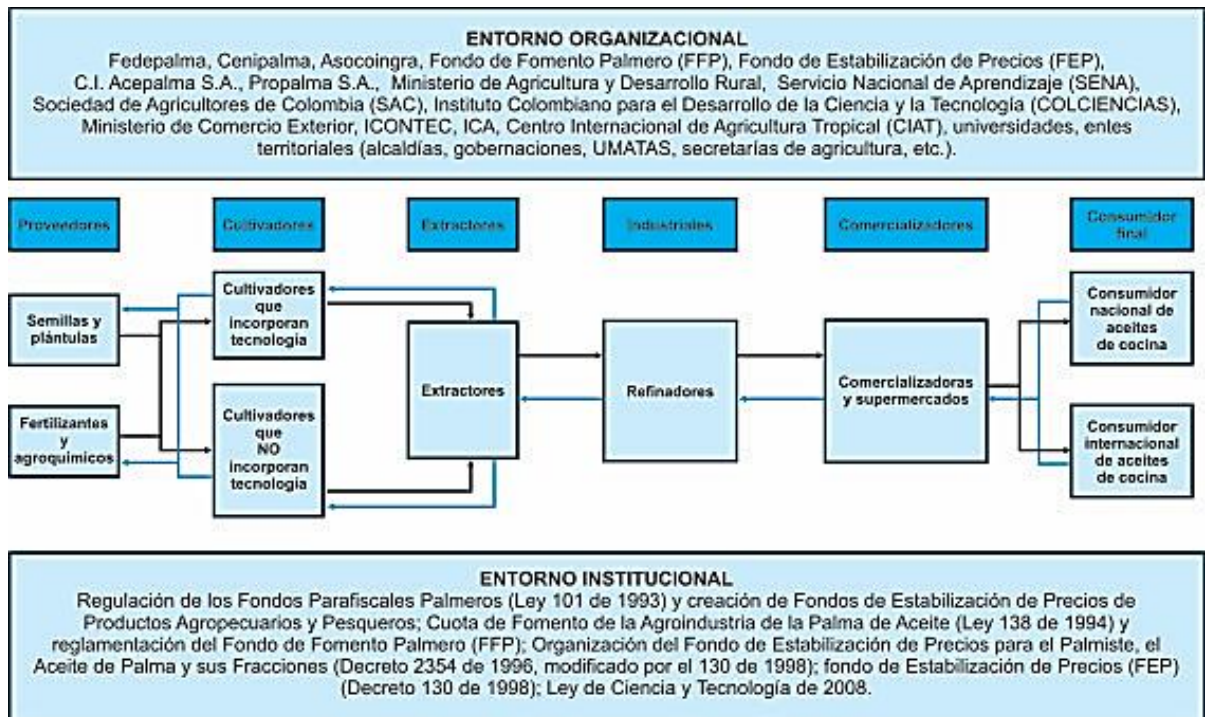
ENTORNO ORGANIZACIONAL

Fedepalma, Cenipalma, Asocoingra, Fondo de Fomento Palmero (FFP), Fondo de Estabilización de Precios (FEP), C.I. Acepalma S.A., Propalma S.A., Ministerio de Agricultura y Desarrollo Rural, Servicio Nacional de Aprendizaje (SENA), Sociedad de Agricultores de Colombia (SAC), Instituto Colombiano para el Desarrollo de la Ciencia y la Tecnología (COLCIENCIAS), Ministerio de Comercio Exterior, ICONTEC, ICA, Centro Internacional de Agricultura Tropical (CIAT), universidades, entes territoriales (alcaldías, gobernaciones, UMATAS, secretarías de agricultura, etc.).

Proveedores

Cultivadores

Extractores

Industriales

Comercializadores

Consumidor final

Semillas y plántulas

Fertilizantes y agroquímicos

Cultivadores que incorporan tecnología

Cultivadores que NO incorporan tecnología

Extractores

Refinadores

Comercializadoras y supermercados

Consumidor nacional de aceites de cocina

Consumidor internacional de aceites de cocina

ENTORNO INSTITUCIONAL

Regulación de los Fondos Parafiscales Palmeros (Ley 101 de 1993) y creación de Fondos de Estabilización de Precios de Productos Agropecuarios y Pesqueros; Cuota de Fomento de la Agroindustria de la Palma de Aceite (Ley 138 de 1994) y reglamentación del Fondo de Fomento Palmero (FFP); Organización del Fondo de Estabilización de Precios para el Palmiste, el Aceite de Palma y sus Fracciones (Decreto 2354 de 1996, modificado por el 130 de 1998); fondo de Estabilización de Precios (FEP) (Decreto 130 de 1998); Ley de Ciencia y Tecnología de 2008.